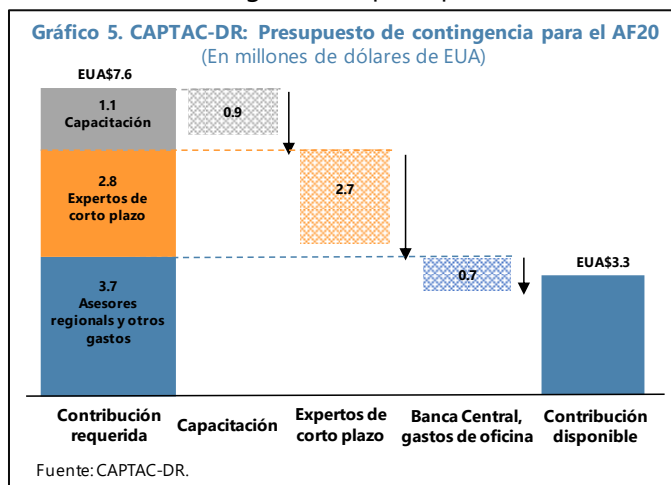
Gráfico 5. CAPTAC-DR: Presupuesto de contingencia para el AF20
(En millones de dólares de EUA)

EUA$7.6

1.1
Capacitación

2.8
Expertos de corto plazo

3.7
Asesores regionales y otros gastos

0.9

2.7

0.7

EUA$3.3

Contribución requerida

Capacitación

Expertos de corto plazo

Banca Central, gastos de oficina

Contribución disponible

Fuente: CAPTAC-DR.